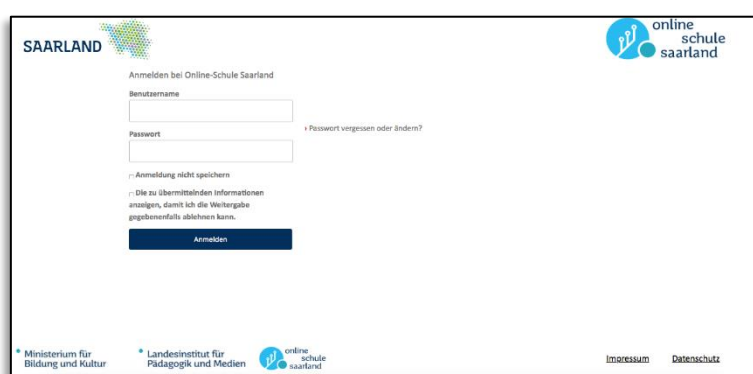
SAARLAND

online schule saarland

Anmelden bei Online-Schule Saarland

Benutzername

Passwort

› Passwort vergessen oder ändern?

Anmeldung nicht speichern

Die zu übermittelnden Informationen anzeigen, damit ich die Weitergabe gegebenenfalls ablehnen kann.

Anmelden

Ministerium für Bildung und Kultur

Landesinstitut für Pädagogik und Medien

online schule saarland

Impressum

Datenschutz